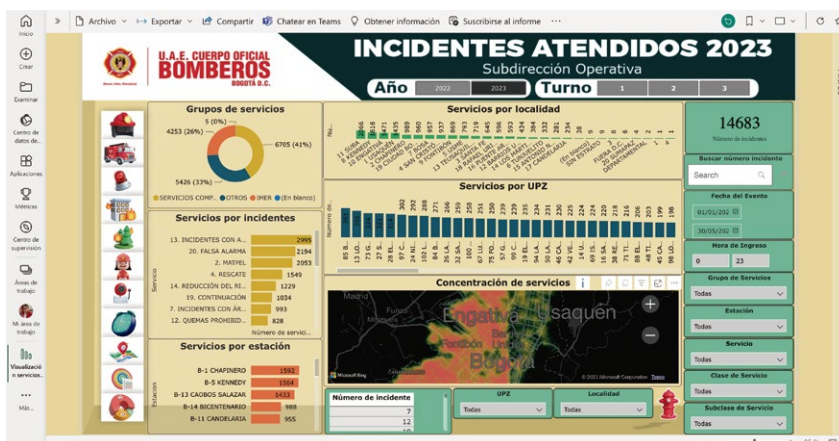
Inicio
Crear
Examinar
Centro de datos de...
Aplicaciones
Métricas
Centro de supervisión
Áreas de trabajo
Mi área de trabajo
Visualización servicios...
Más...

Archivo Exportar Compartir Chatear en Teams Obtener información Suscribirse al informe ···

U.A.E. CUERPO OFICIAL BOMBEROS BOGOTÁ D.C.

INCIDENTES ATENDIDOS 2023
Subdirección Operativa
Año 2022 2023 Turno 1 2 3

Grupos de servicios
5 (0%)
4253 (26%)
6705 (41%)
5426 (33%)
SERVICIOS COMP... OTROS IMER (En blanco)

Servicios por incidentes
Servicio
13. INCIDENTES CON A... 2995
20. FALSA ALARMA 2194
2. MATPEL 2053
4. RESCATE 1549
14. REDUCCIÓN DEL RI... 1229
19. CONTINUACIÓN 1034
7. INCIDENTES CON ÁR... 993
12. QUEMAS PROHIBID... 828
Número de servici...

Servicios por estación
Estación
B-1 CHAPINERO 1592
B-5 KENNEDY 1504
B-13 CAOBOS SALAZAR 1433
B-4 BICENTENARIO 988
B-11 CANDELARIA 955

Servicios por localidad
Nú...
1. SUBA 2. KENNEDY 3. USAQUÉN 4. ENGATIVÁ 5. CHAPINERO 6. BOSA 7. CIUDAD BOL... 8. SAN CRISTÓBAL 9. FONTIBÓN 10. USME 11. TEUSAQUILLO 12. RAFAEL URIBE 13. PUENTE ARANDA 14. BARRIOS UNIDOS 15. LOS MÁRTIRES 16. ANTONIO NARIÑO 17. CANDELARIA (En blanco) SIN ESTATUTO FUERA D... 20. SUMAPAZ DEPARTAMENTAL
2266 1768 1626 1547 1271 988 879 803 782 657 653 646 595 593 434 321 282 231 158 ... 1 1

Servicios por UPZ
Número de...
392 302 292 282 266 259 258 251 250 242 239 235 234 231 224 224 222 219 218 216 203 199 198
85 B... 13 U... 73 G... 77 G... 71 T... 87 C... 32 S... 82 P... 36 S... 67 L... 26 L... 17 T... 94 L... 13 L... 11 S... 47 V... 46 C... 99 B... 68 T... 88 E... 80 C... 110 ...

Concentración de servicios
Madrid Funza Mosquera Engativá Usaquén Fontibón Bogotá
Microsoft Bing © 2023 Microsoft Corporation Terms

Número de incidente
7
11
12

UPZ
Todas
Localidad
Todas

14683
Número de incidentes
Buscar número incidente
Search
Fecha del Evento
01/01/202
30/05/202
Hora de Ingreso
0 23
Grupo de Servicios
Todas
Estación
Todas
Servicio
Todas
Clase de Servicio
Todas
Subclase de Servicio
Todas